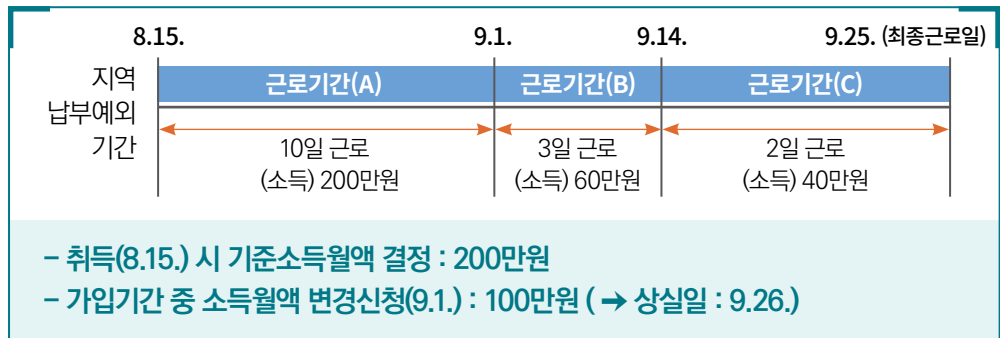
8.15. 9.1. 9.14. 9.25. (최종근로일)

지역 납부예외 기간

| 근로기간(A) | 근로기간(B) | 근로기간(C) |
|---|---|---|
| 10일 근로 (소득) 200만원 | 3일 근로 (소득) 60만원 | 2일 근로 (소득) 40만원 |

- 취득(8.15.) 시 기준소득월액 결정 : 200만원
- 가입기간 중 소득월액 변경신청(9.1.) : 100만원 ( ➔ 상실일 : 9.26.)